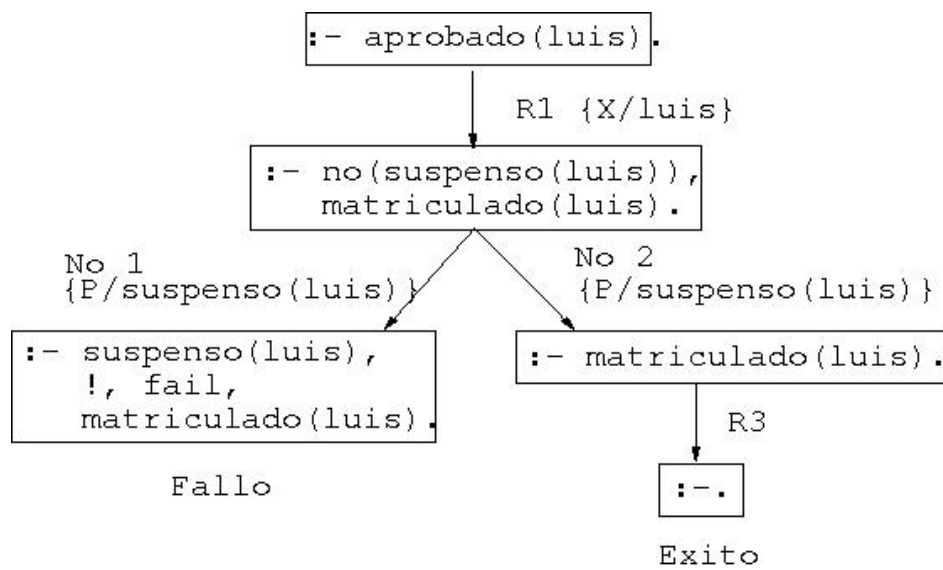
:- aprobado(luis).

R1 {X/luis}

:- no(suspenso(luis)), matriculado(luis).

No 1 {P/suspenso(luis)}

No 2 {P/suspenso(luis)}

:- suspenso(luis), !, fail, matriculado(luis).

Fallo

:- matriculado(luis).

R3

:-.

Exito